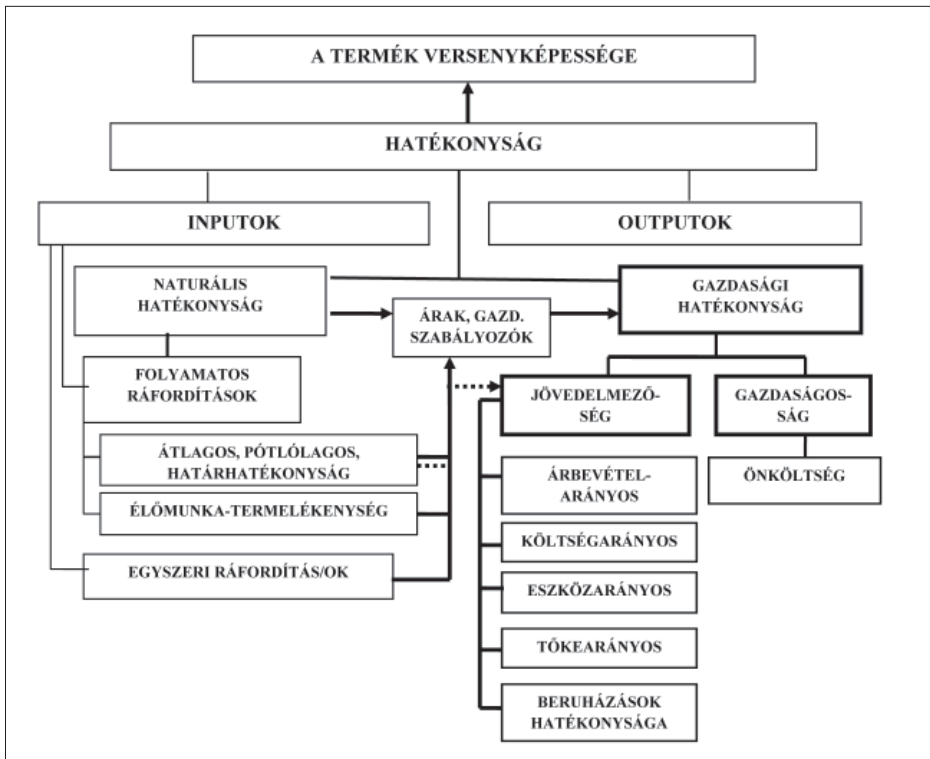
A TERMÉK VERSENYKÉPESSÉGE

HATÉKONYSÁG

INPUTOK

OUTPUTOK

NATURÁLIS HATÉKONYSÁG

ÁRAK, GAZD. SZABÁLYOZÓK

GAZDASÁGI HATÉKONYSÁG

FOLYAMATOS RÁFORDÍTÁSOK

JÖVEDELMEZŐSÉG

GAZDASÁGOSSÁG

ÁTLAGOS, PÓTLÓLAGOS, HATÁRHATÉKONYSÁG

ÁRBEVÉTELARÁNYOS

ÖNKÖLTSÉG

ÉLŐMUNKA-TERMELÉKENYSÉG

KÖLTSÉGARÁNYOS

EGYSZERI RÁFORDÍTÁS/OK

ESZKÖZARÁNYOS

TŐKEARÁNYOS

BERUHÁZÁSOK HATÉKONYSÁGA